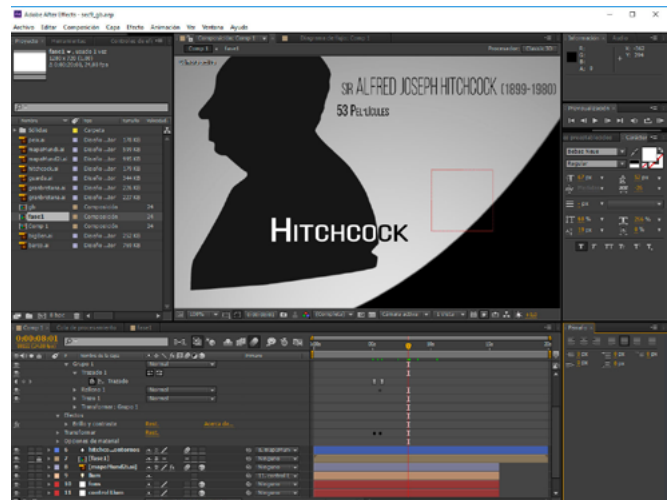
Adobe After Effects - sesf1_gh.aep

Archivo Editar Composición Capa Efecto Animación Ver Ventana Ayuda

Proyecto × Composición: Comp 1 × Diagrama de flujo: Comp 1 Información × Audio

Comp 1 • fase1

Cámara activa

SIR ALFRED JOSEPH HITCHCOCK (1899-1980)

53 PELÍCULAS

HITCHCOCK

Previsualizar ×

Carácter × Párrafo

Bebas Neue

Regular

Nombre

Carpeta

Composición

Comp 1 × Cola de procesamiento × fase1

0;00;03;01

Nombre de la capa

Grupo 1

Normal

Trazado 1

Trazado

Relleno 1

Normal

Trazo 1

Normal

Transformar : Grupo 1

Efectos

Brillo y contraste

Restablecer

Transformar

Restablecer

Opciones de material

Párrafo ×

1 Ninguno

Ninguno

Ninguno

Ninguno